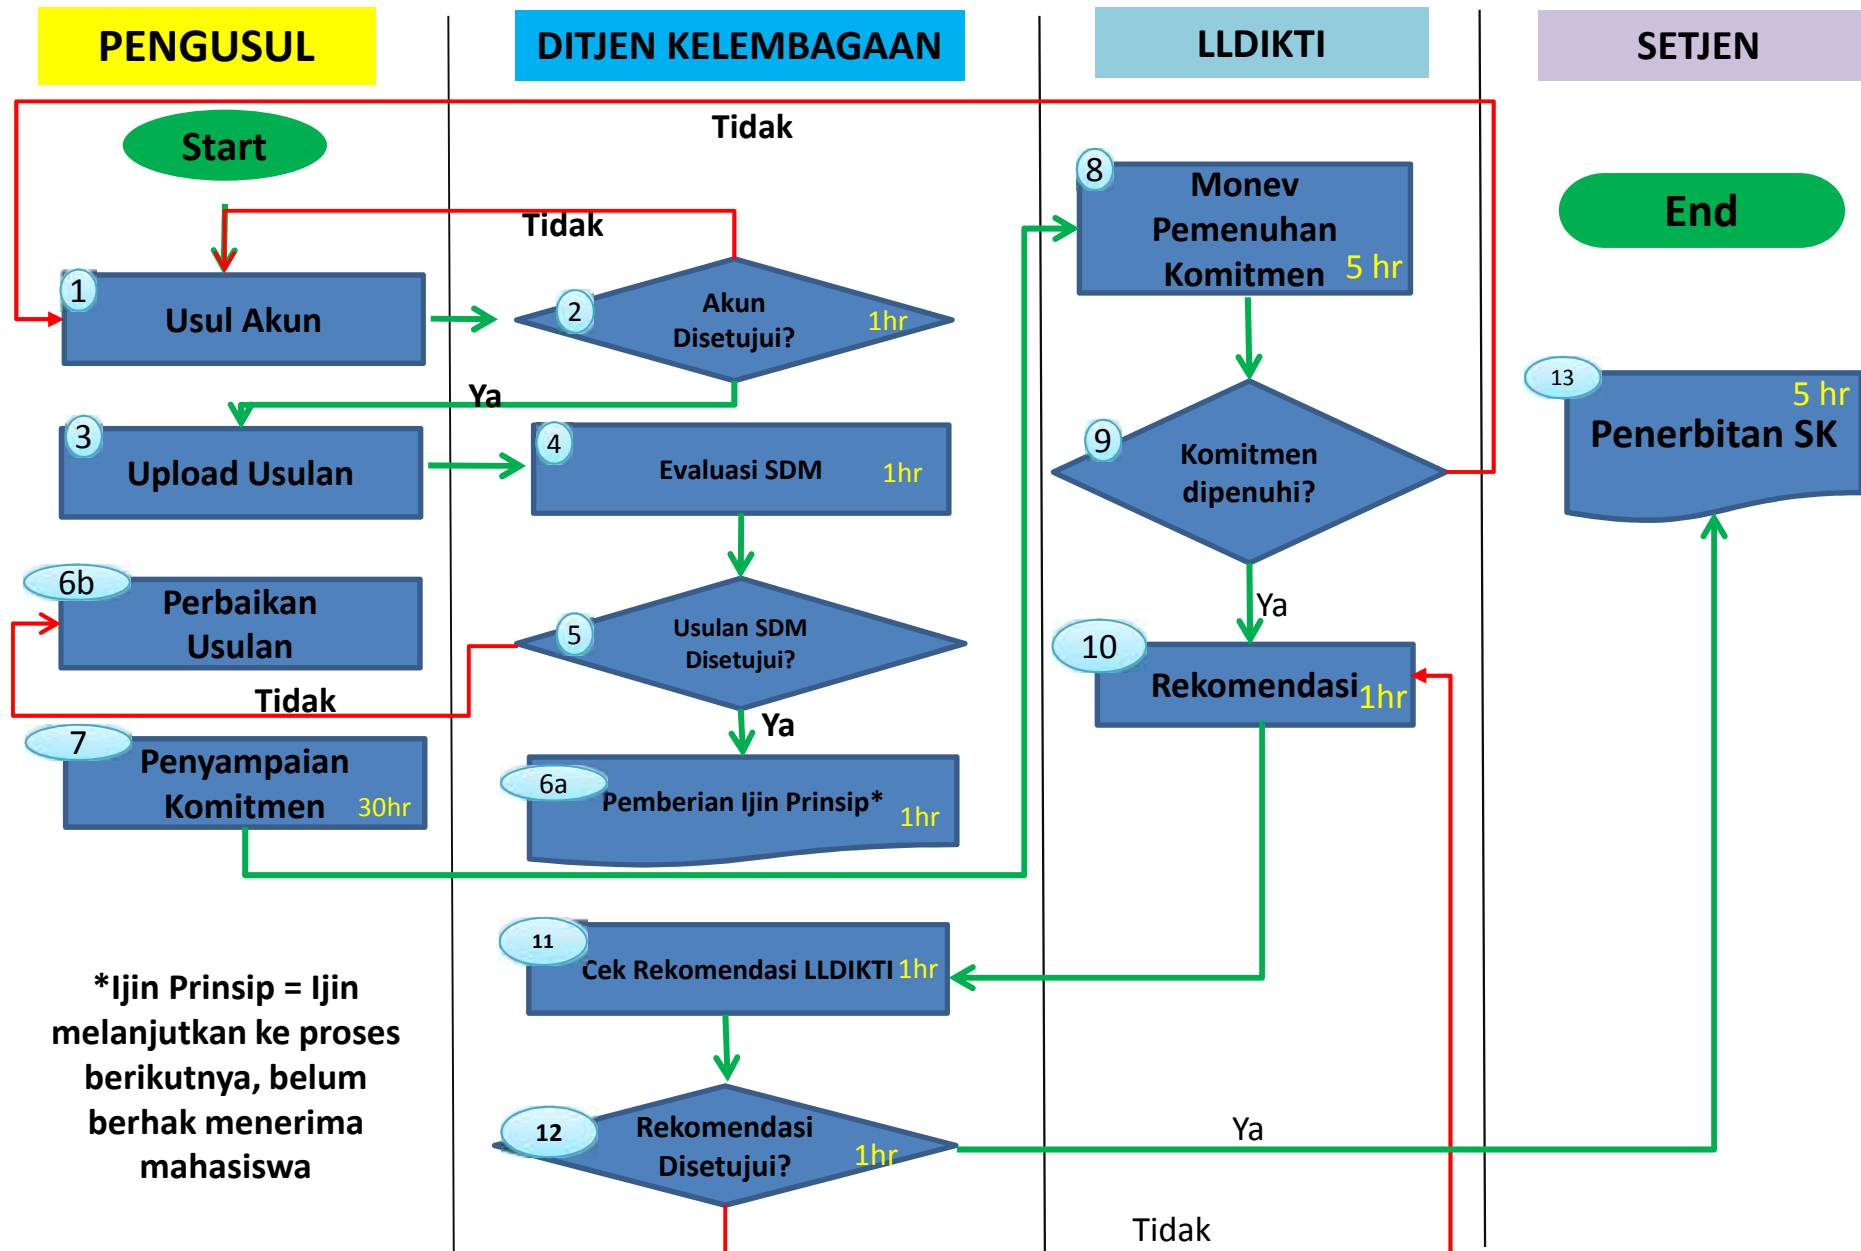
PENGUSUL

DITJEN KELEMBAGAAN

LLDIKTI

SETJEN

Tidak

Start

Tidak

8 Monev Pemenuhan Komitmen 5 hr

End

1 Usul Akun

2 Akun Disetujui? 1hr

Ya

3 Upload Usulan

4 Evaluasi SDM 1hr

9 Komitmen dipenuhi?

13 5 hr Penerbitan SK

6b Perbaikan Usulan

5 Usulan SDM Disetujui?

Ya

10 Rekomendasi 1hr

Tidak

7 Penyampaian Komitmen 30hr

Ya

6a Pemberian Ijin Prinsip* 1hr

11 Cek Rekomendasi LLDIKTI 1hr

*Ijin Prinsip = Ijin melanjutkan ke proses berikutnya, belum berhak menerima mahasiswa

12 Rekomendasi Disetujui? 1hr

Ya

Tidak